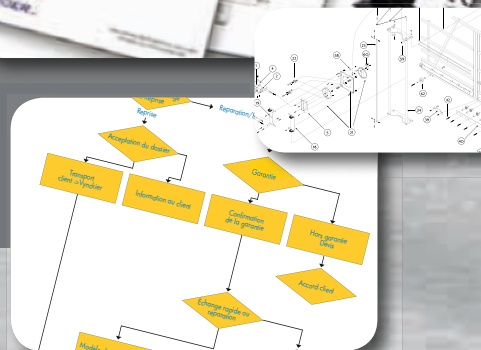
Reprise
Réparation/
Reprise
Acceptation du dossier
Transport client → Vyncke
Information au client
Garantie
Confirmation de la garantie
Hors garantie Devis
Accord client
Echange rapide ou réparation
Modèle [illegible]